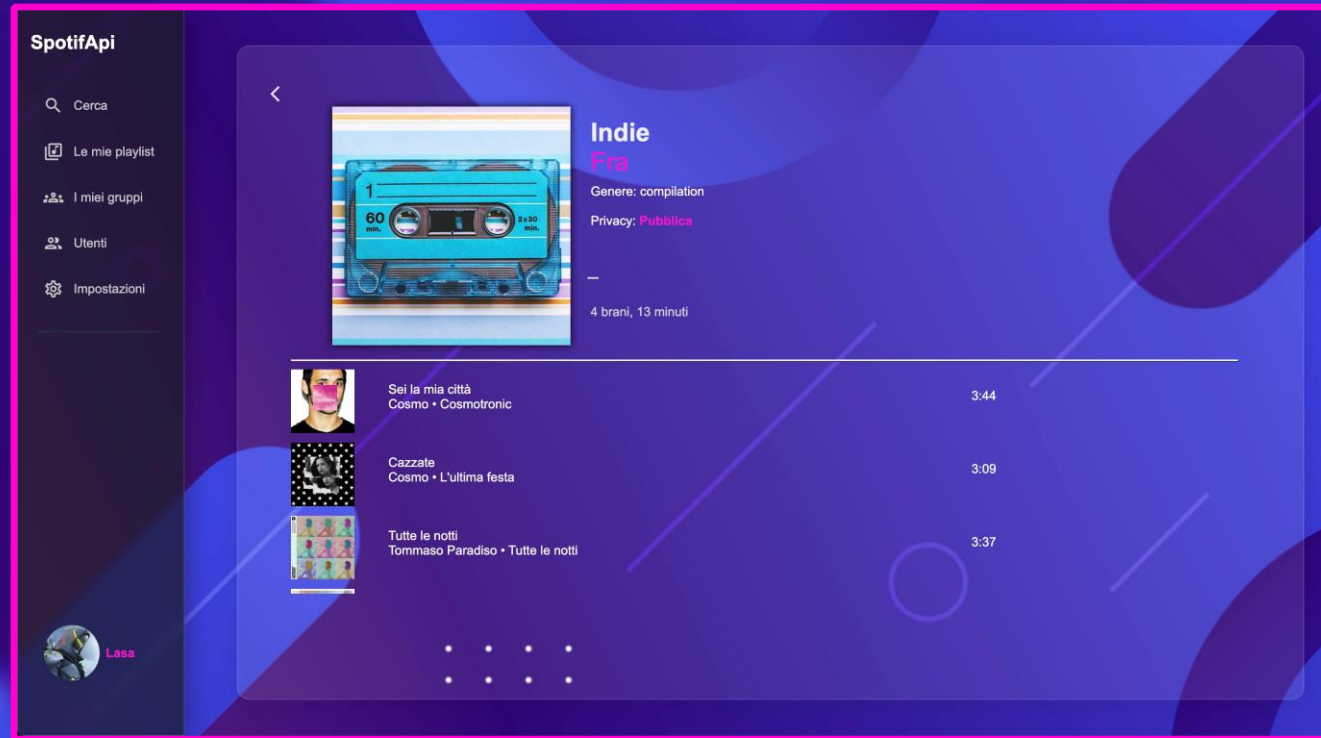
SpotifApi

Cerca

Le mie playlist

I miei gruppi

Utenti

Impostazioni

Lasa

<

1

60 min.

2x30 min.

Indie

Fra

Genere: compilation

Privacy: Pubblica

–

4 brani, 13 minuti

Sei la mia città
Cosmo • Cosmotronic

3:44

Cazzate
Cosmo • L'ultima festa

3:09

Tutte le notti
Tommaso Paradiso • Tutte le notti

3:37